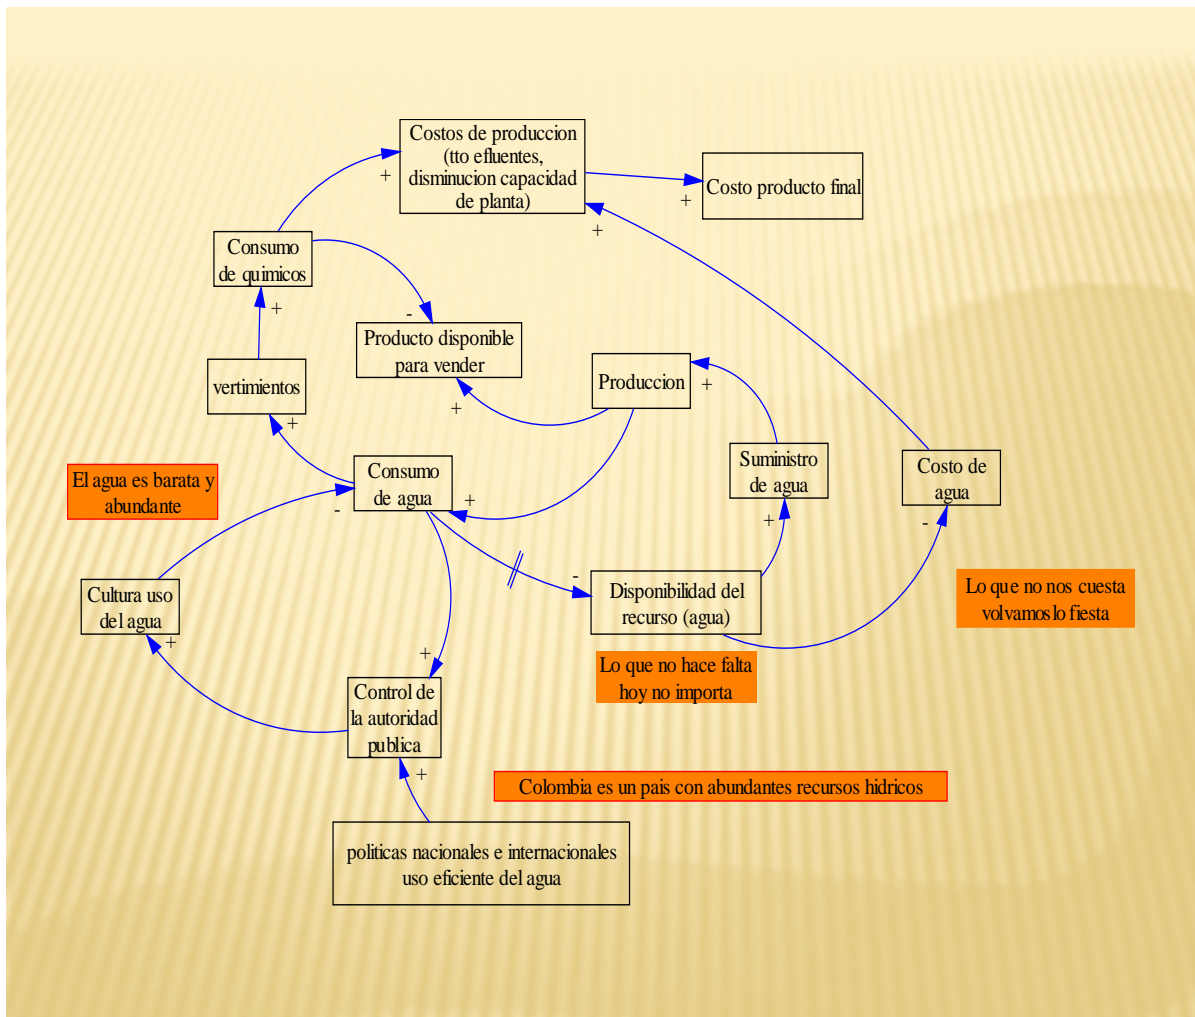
Costos de produccion (tto efluentes, disminucion capacidad de planta)

Costo producto final

+

+

+

Consumo de quimicos

-

+

Producto disponible para vender

Produccion

+

vertimientos

+

+

Suministro de agua

Costo de agua

El agua es barata y abundante

Consumo de agua

+

-

+

-

Cultura uso del agua

Disponibilidad del recurso (agua)

Lo que no nos cuesta volvamoslo fiesta

+

+

Lo que no hace falta hoy no importa

Control de la autoridad publica

+

Colombia es un pais con abundantes recursos hidricos

politicas nacionales e internacionales uso eficiente del agua